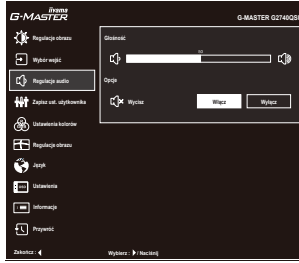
iiyama
G-MASTER

G-MASTER G2740QSU

Regulacje obrazu

Wybór wejść

Regulacje audio

Zapisz ust. użytkownika

Ustawienia kolorów

Regulacje obrazu

Język

Ustawienia

Informacje

Przywróć

Głośność

50

Opcja

Wycisz

Włącz

Wyłącz

Zakończ : ◀

Wybierz : ▶/ Naciśnij